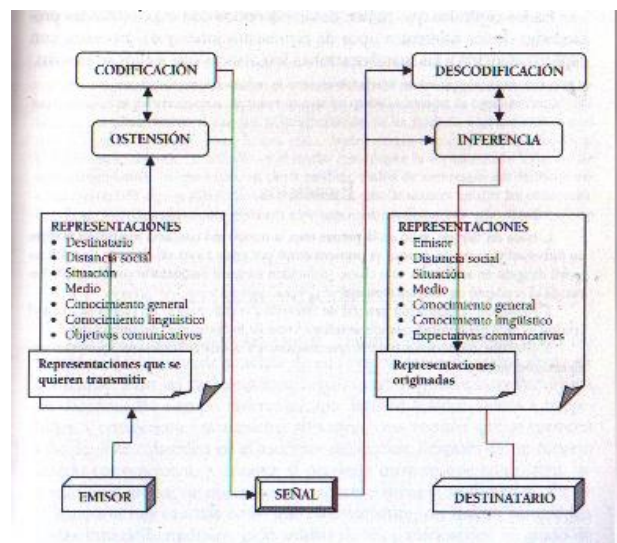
CODIFICACIÓN

OSTENSIÓN

DESCODIFICACIÓN

INFERENCIA

REPRESENTACIONES
• Destinatario
• Distancia social
• Situación
• Medio
• Conocimiento general
• Conocimiento lingüístico
• Objetivos comunicativos

Representaciones que se quieren transmitir

REPRESENTACIONES
• Emisor
• Distancia social
• Situación
• Medio
• Conocimiento general
• Conocimiento lingüístico
• Expectativas comunicativas

Representaciones originadas

EMISOR

SEÑAL

DESTINATARIO